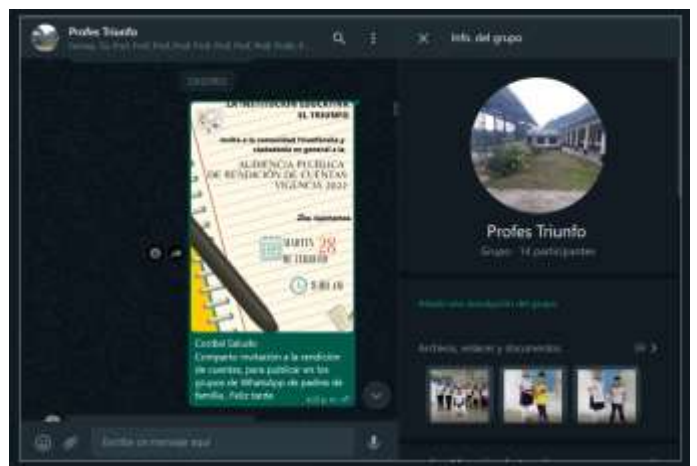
Profes Triunfo

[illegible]

LA INSTITUCIÓN EDUCATIVA EL TRIUNFO

Invita a la comunidad triunfeña y ciudadanía en general a la

AUDIENCIA PÚBLICA DE RENDICIÓN DE CUENTAS VIGENCIA 2022

¡Los esperamos!

MARTES 28 DE FEBRERO

9:00 AM

Cordial Saludo. Comparto invitación a la rendición de cuentas, para publicar en los grupos de WhatsApp de padres de familia. Feliz tarde.

Escribe un mensaje aquí

Info. del grupo

Profes Triunfo

Grupo · 14 participantes

Añade una descripción del grupo

Archivos, enlaces y documentos